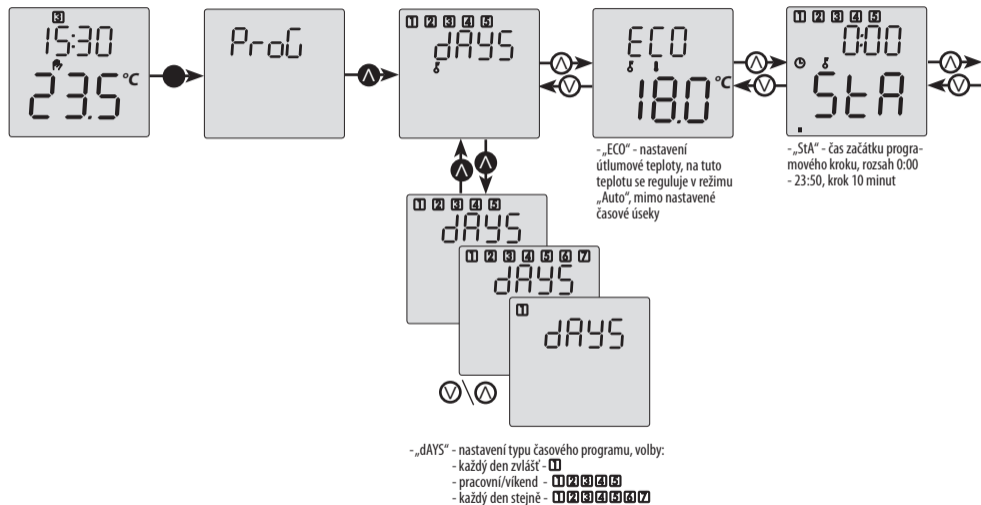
3
15:30
23.5 °C

ProG

1 2 3 4 5
dAYS

ECO
18.0 °C

1 2 3 4 5
0:00
StA

1 2 3 4 5
dAYS

1 2 3 4 5 6 7
dAYS

1
dAYS

- „ECO" - nastavení útlumové teploty, na tuto teplotu se reguluje v režimu „Auto", mimo nastavené časové úseky

- „StA" - čas začátku programového kroku, rozsah 0:00 - 23:50, krok 10 minut

- „dAYS" - nastavení typu časového programu, volby:
- každý den zvlášť - 1
- pracovní/víkend - 1 2 3 4 5
- každý den stejně - 1 2 3 4 5 6 7